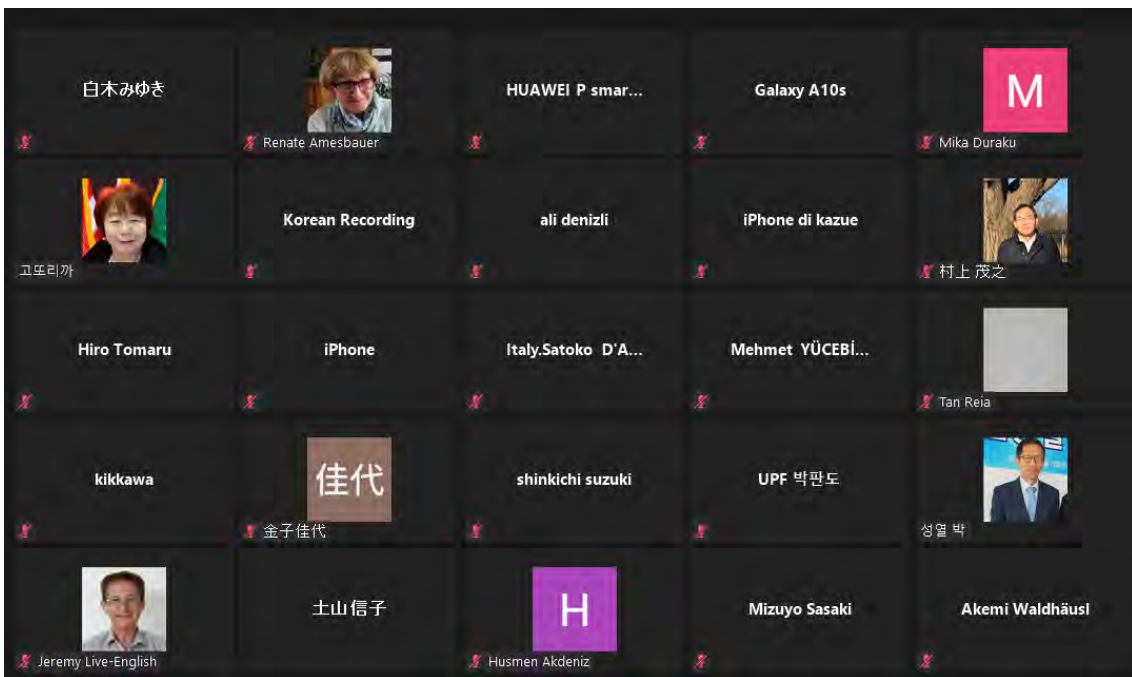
白木みゆき

Renate Amesbauer

HUAWEI P smar...

Galaxy A10s

M
Mika Duraku

고또리까

Korean Recording

ali denizli

iPhone di kazue

村上 茂之

Hiro Tomaru

iPhone

Italy.Satoko D'A...

Mehmet YÜCEBİ...

Tan Reia

kikkawa

佳代
金子佳代

shinkichi suzuki

UPF 박판도

성열 박

Jeremy Live-English

土山信子

H
Husmen Akdeniz

Mizuyo Sasaki

Akemi Waldhäusl